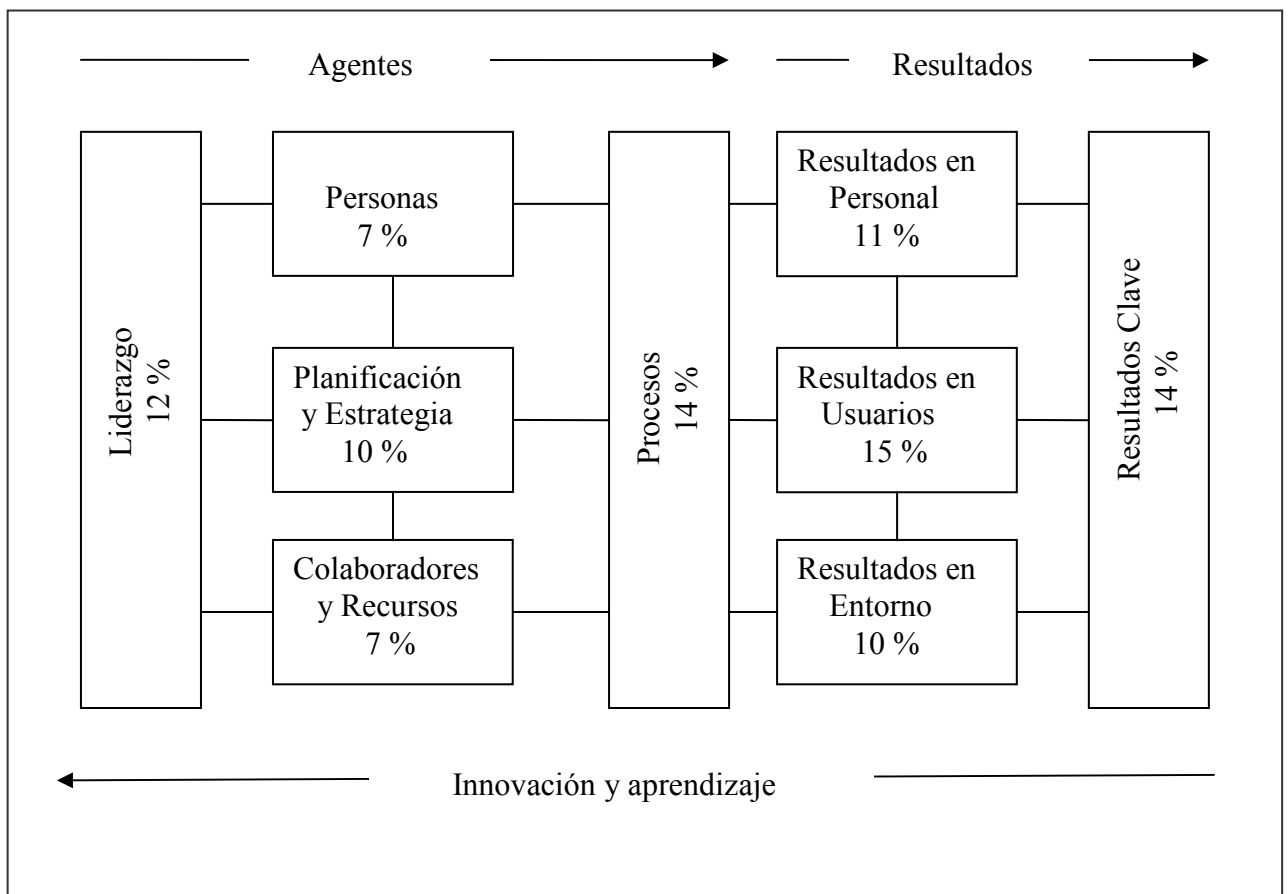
Agentes

Resultados

Liderazgo 12 %

Personas 7 %

Planificación y Estrategia 10 %

Colaboradores y Recursos 7 %

Procesos 14 %

Resultados en Personal 11 %

Resultados en Usuarios 15 %

Resultados en Entorno 10 %

Resultados Clave 14 %

Innovación y aprendizaje